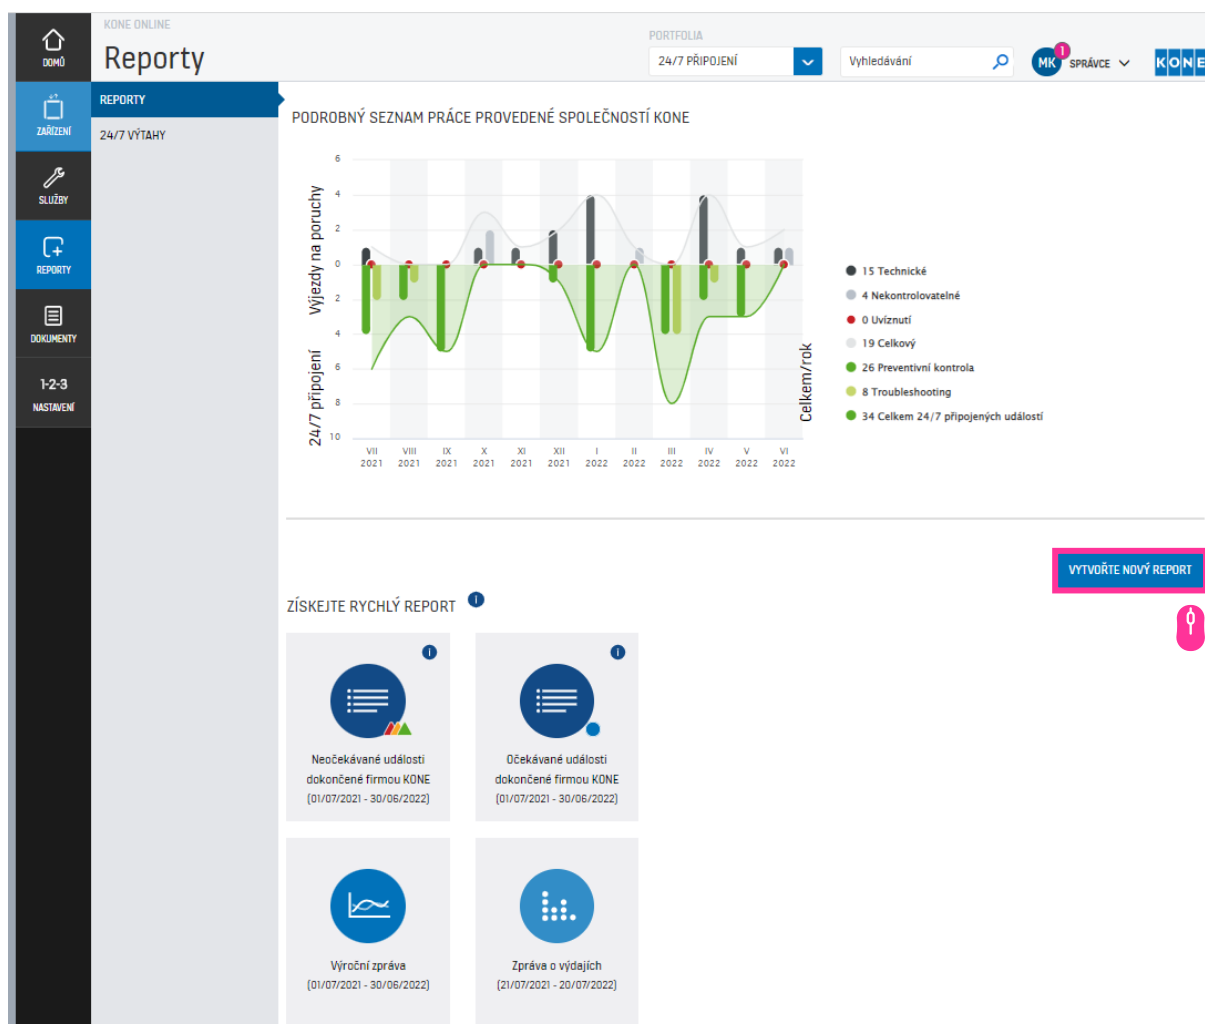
DOMŮ

ZAŘÍZENÍ

SLUŽBY

REPORTY

DOKUMENTY

1-2-3
NASTAVENÍ

KONE ONLINE
Reporty

PORTFOLIA
24/7 PŘIPOJENÍ

Vyhledávání

MK 1 SPRÁVCE

KONE

REPORTY

24/7 VÝTAHY

PODROBNÝ SEZNAM PRÁCE PROVEDENÉ SPOLEČNOSTÍ KONE

Výjezdy na poruchy

24/7 připojení

Celkem/rok

6
4
2
0
2
4
6
8
10

VII 2021
VIII 2021
IX 2021
X 2021
XI 2021
XII 2021
I 2022
II 2022
III 2022
IV 2022
V 2022
VI 2022

15 Technické
4 Nekontrolovatelné
0 Uvíznutí
19 Celkový
26 Preventivní kontrola
8 Troubleshooting
34 Celkem 24/7 připojených událostí

VYTVOŘTE NOVÝ REPORT

ZÍSKEJTE RYCHLÝ REPORT

Neočekávané události dokončené firmou KONE
(01/07/2021 - 30/06/2022)

Očekávané události dokončené firmou KONE
(01/07/2021 - 30/06/2022)

Výroční zpráva
(01/07/2021 - 30/06/2022)

Zpráva o výdajích
(21/07/2021 - 20/07/2022)